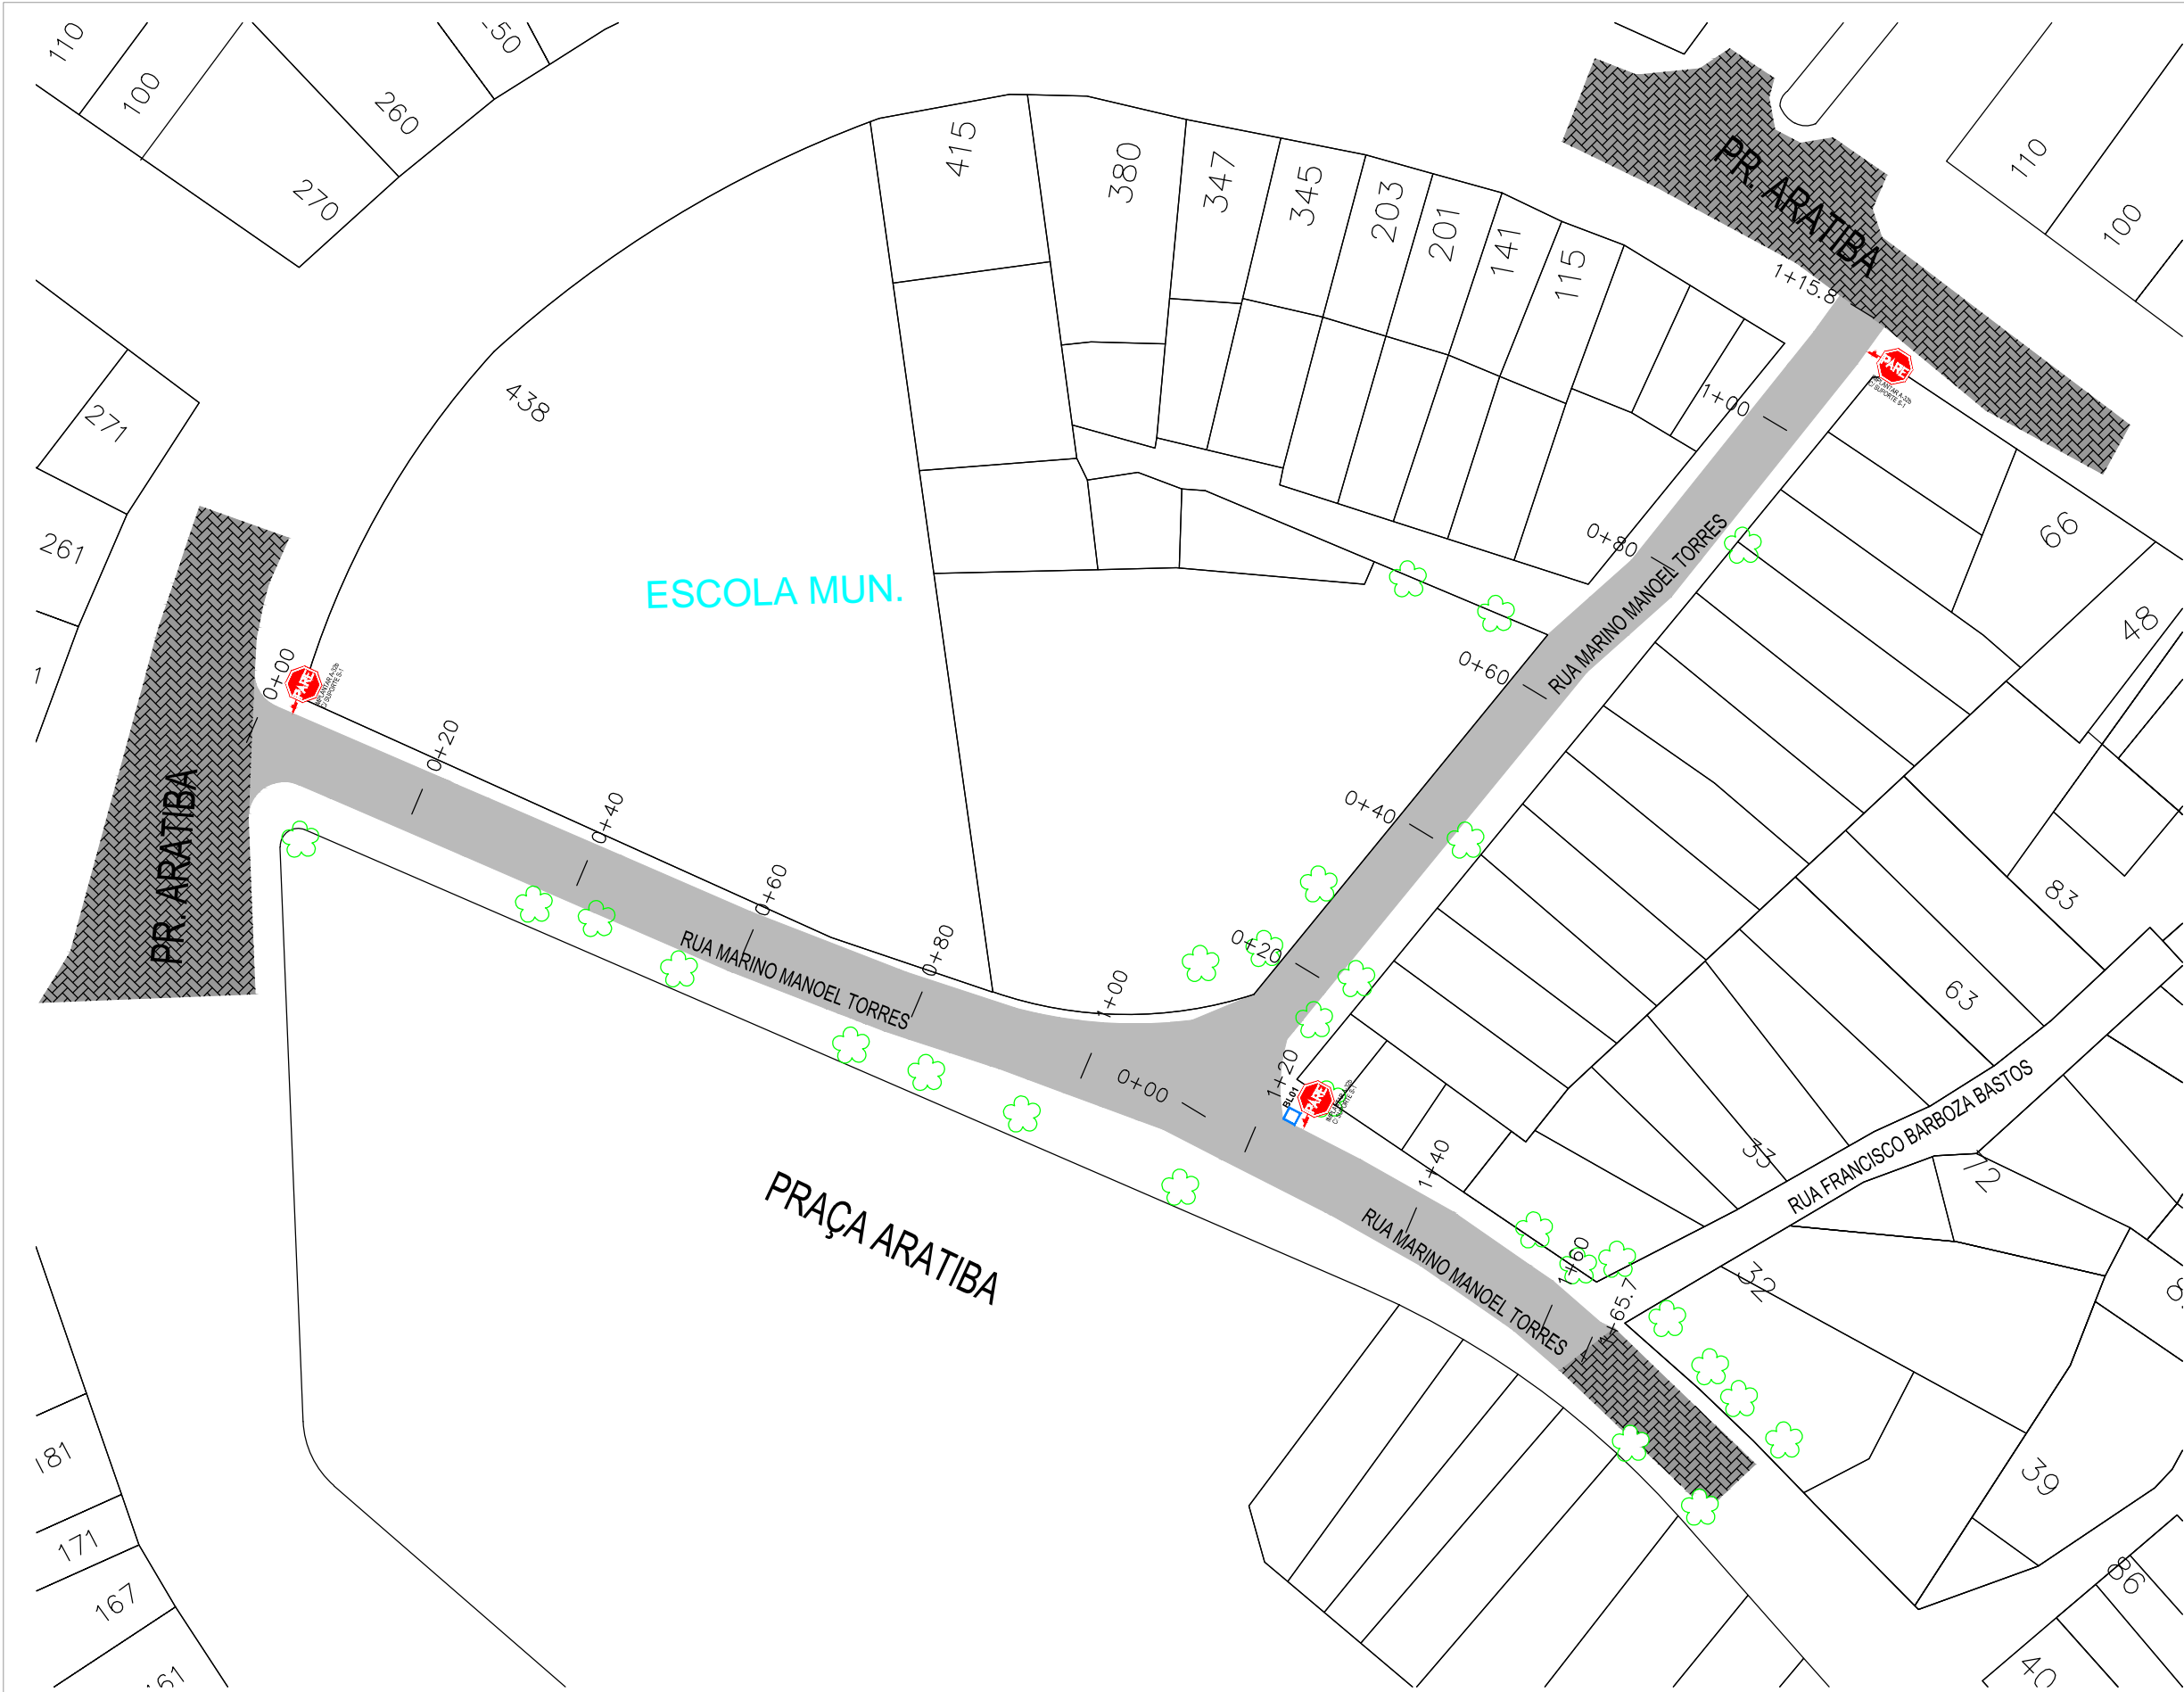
110
100
260
270
-50
415
380
347
345
203
201
141
115
PR ARATIBA
110
100
1+15.8
438
271
261
1
ESCOLA MUN.
1+00
0+80
66
48
0+60
RUA MARINO MANOEL TORRES
0+40
0+20
0+00
PARE
PR. ARATIBA
0+00
0+20
0+40
0+60
0+80
1+00
RUA MARINO MANOEL TORRES
0+00
1+20
PARE
BL01
83
63
33
72
RUA FRANCISCO BARBOZA BASTOS
1+40
1+60
1+65.7
32
RUA MARINO MANOEL TORRES
PRAÇA ARATIBA
39
181
171
167
161
86
40